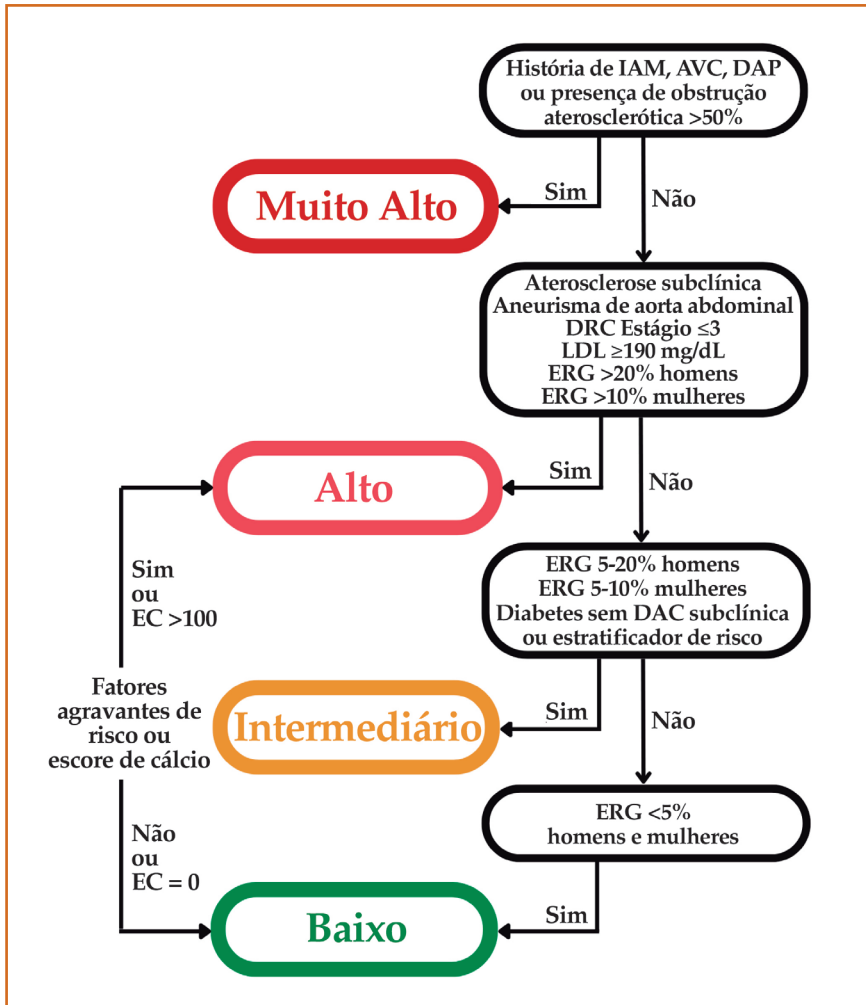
História de IAM, AVC, DAP ou presença de obstrução aterosclerótica >50%

Sim

Muito Alto

Não

Aterosclerose subclínica
Aneurisma de aorta abdominal
DRC Estágio ≤3
LDL ≥190 mg/dL
ERG >20% homens
ERG >10% mulheres

Sim

Alto

Não

ERG 5-20% homens
ERG 5-10% mulheres
Diabetes sem DAC subclínica ou estratificador de risco

Sim

Intermediário

Não

ERG <5% homens e mulheres

Sim

Baixo

Sim ou EC >100

Fatores agravantes de risco ou escore de cálcio

Não ou EC = 0